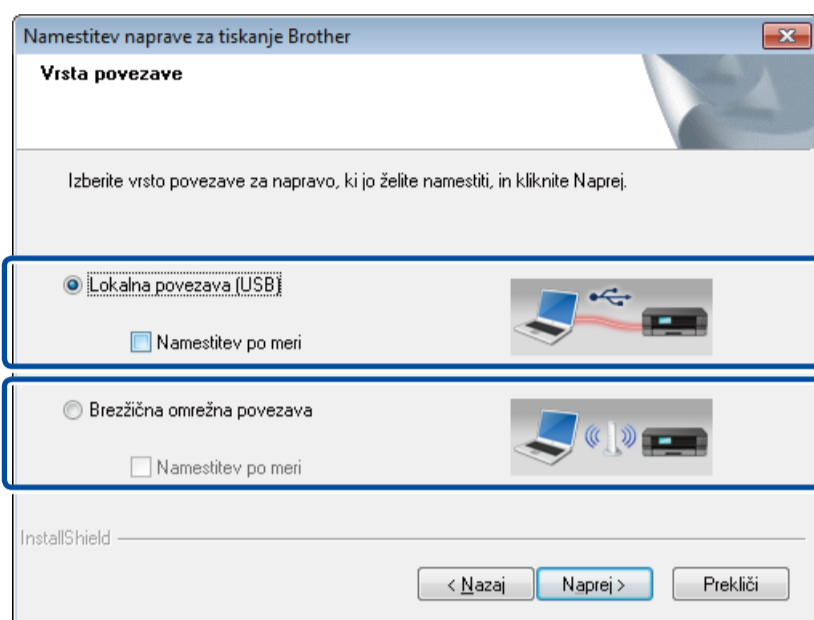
Namestitev naprave za tiskanje Brother

Vrsta povezave

Izberite vrsto povezave za napravo, ki jo želite namestiti, in kliknite Naprej.

Lokalna povezava (USB)

Namestitev po meri

Brezžična omrežna povezava

Namestitev po meri

InstallShield

< Nazaj

Naprej >

Prekliči